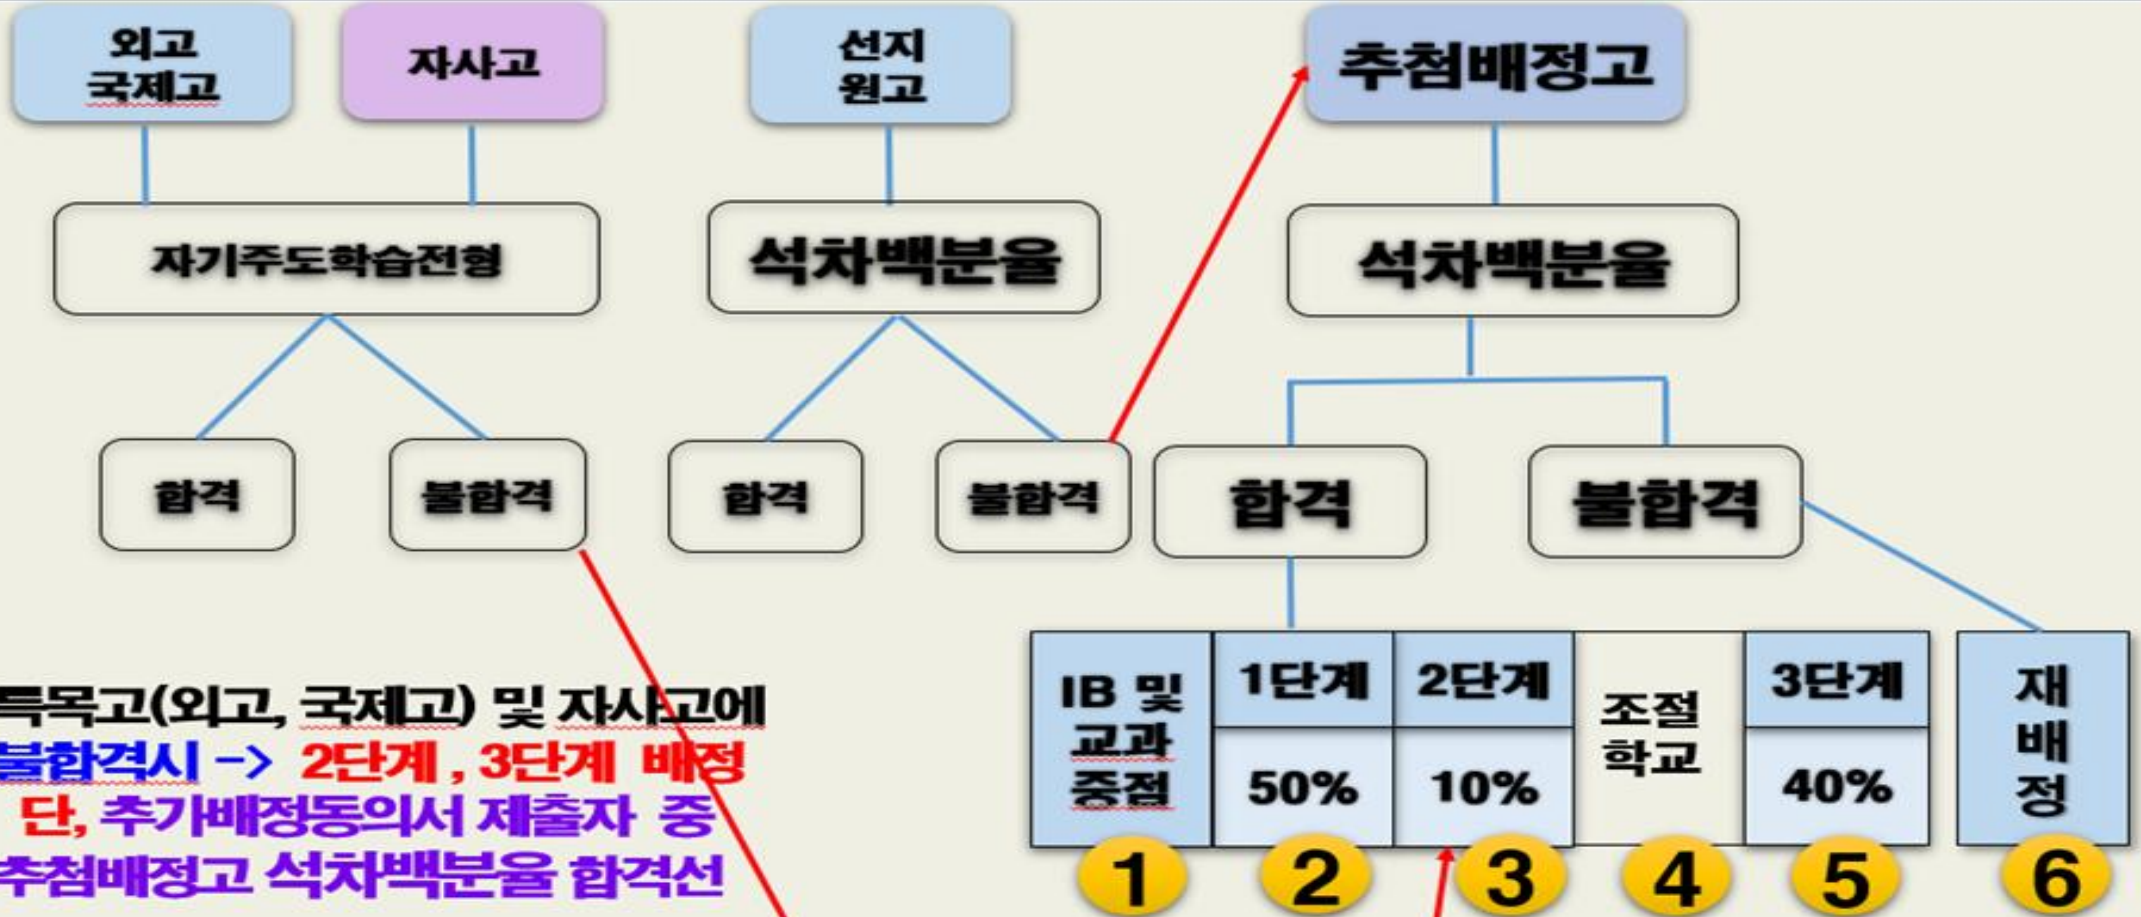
외고
국제고

자사고

선지
원고

추첨배정고

자기주도학습전형

석차백분율

석차백분율

합격

불합격

합격

불합격

합격

불합격

특목고(외고, 국제고) 및 자사고에
불합격시 -> 2단계, 3단계 배정
단, 추가배정동의서 제출자 중
추첨배정고 석차백분율 합격선

| IB 및 교과 중점 | 1단계 | 2단계 | 조절 학교 | 3단계 | 재배정 |
|---|---|---|---|---|---|
| | 50% | 10% | | 40% | |

1 2 3 4 5 6